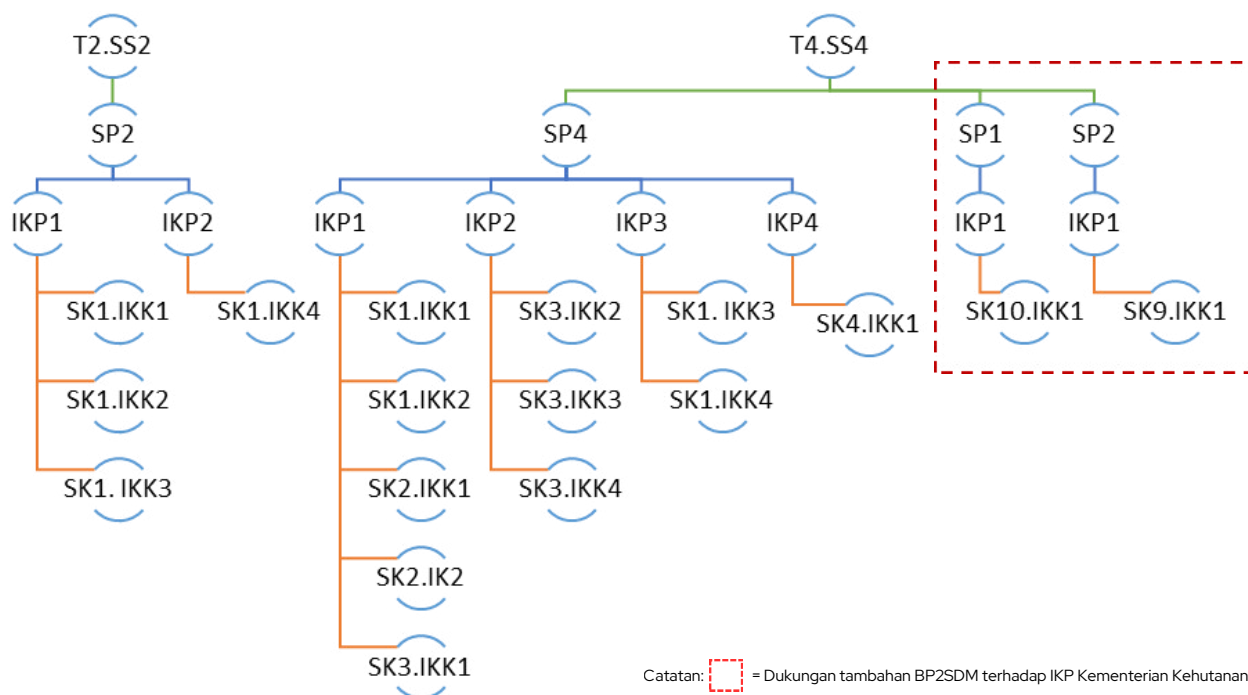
T2.SS2

SP2

IKP1

SK1.IKK1

SK1.IKK2

SK1. IKK3

IKP2

SK1.IKK4

T4.SS4

SP4

IKP1

SK1.IKK1

SK1.IKK2

SK2.IKK1

SK2.IK2

SK3.IKK1

IKP2

SK3.IKK2

SK3.IKK3

SK3.IKK4

IKP3

SK1. IKK3

SK1.IKK4

IKP4

SK4.IKK1

SP1

IKP1

SK10.IKK1

SP2

IKP1

SK9.IKK1

Catatan: = Dukungan tambahan BP2SDM terhadap IKP Kementerian Kehutanan